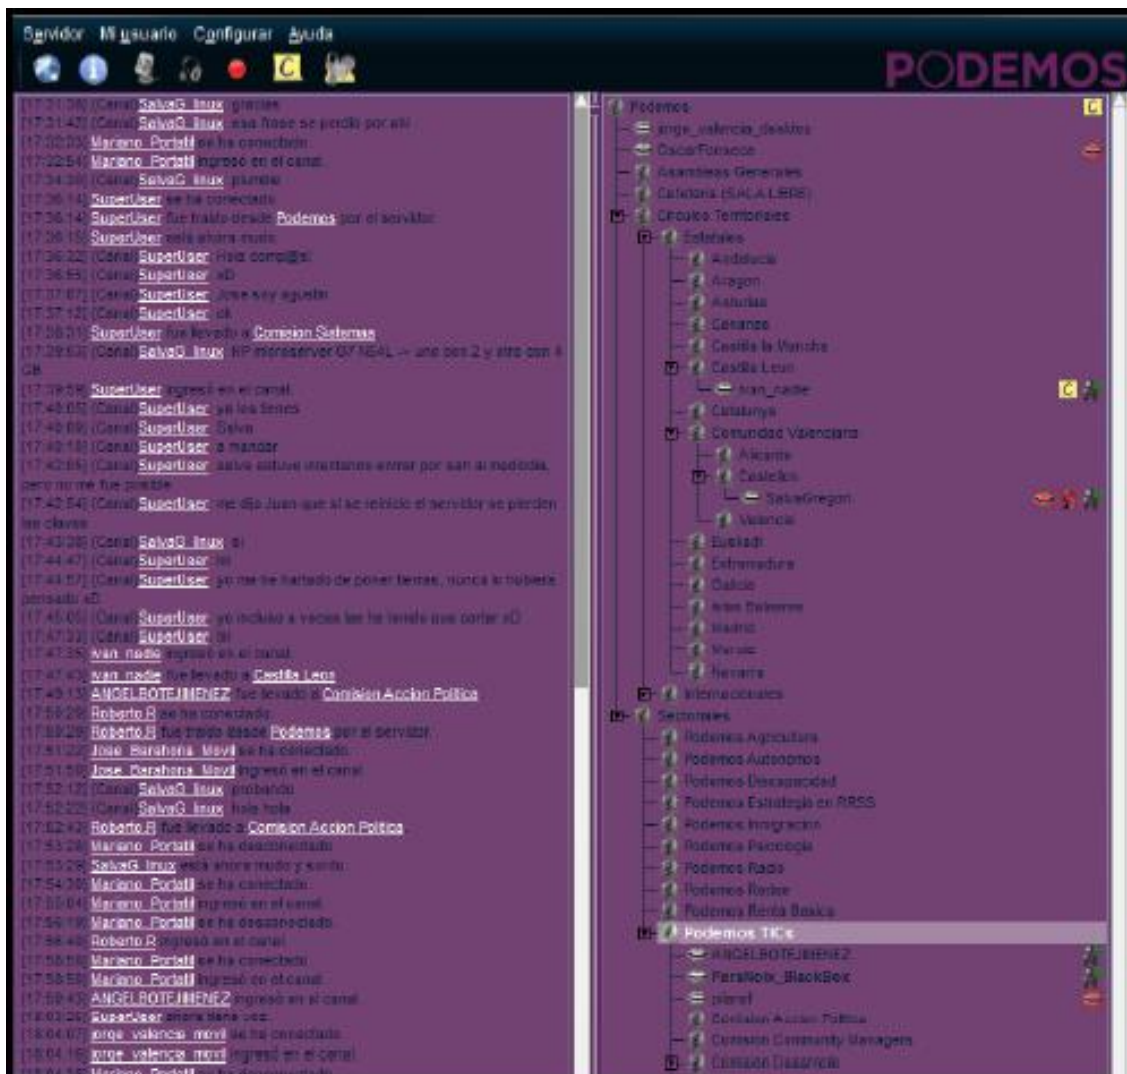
Servidor Mi usuario Configurar Ayuda

PODEMOS

[17:31:38] (Canal) SalvaG_linux: gracies
[17:31:42] (Canal) SalvaG_linux: esa frase se perdió por ahí
[17:32:03] Mariano_Portati se ha conectado
[17:32:54] Mariano_Portati ingresó en el canal
[17:34:39] (Canal) SalvaG_linux: plundar
[17:36:14] SuperUser se ha conectado
[17:36:14] SuperUser fue traído desde Podemos por el servidor
[17:36:15] SuperUser está ahora mudo
[17:36:22] (Canal) SuperUser: Hola compi@s!
[17:36:55] (Canal) SuperUser: xD
[17:37:07] (Canal) SuperUser: Jose soy agustin
[17:37:12] (Canal) SuperUser: ok
[17:38:31] SuperUser fue llevado a Comision Sistemas
[17:39:53] (Canal) SalvaG_linux: HP microserver G7 N54L -> uno con 2 y otro con 4 GB
[17:39:58] SuperUser ingresó en el canal
[17:40:05] (Canal) SuperUser: ya los tienes
[17:40:09] (Canal) SuperUser: Salva
[17:40:13] (Canal) SuperUser: a mandar
[17:42:05] (Canal) SuperUser: salva estuve intentando entrar por ssh al modoido, pero no me fue posible
[17:42:54] (Canal) SuperUser: me dijo Juan que si se reiniciO el servidor se pierden las claves
[17:43:38] (Canal) SalvaG_linux: si
[17:44:47] (Canal) SuperUser: no
[17:44:57] (Canal) SuperUser: yo me he hartado de poner tierras, nunca lo hubiera pensado xD
[17:45:05] (Canal) SuperUser: yo incluso a veces las he tenido que portar xD
[17:47:33] (Canal) SuperUser: si
[17:47:35] ivan_nadie ingresó en el canal
[17:47:43] ivan_nadie fue llevado a Castilla Leon
[17:49:13] ANGELBOTEJIMENEZ fue llevado a Comision Accion Politica
[17:50:29] Roberto R se ha conectado
[17:50:29] Roberto R fue traído desde Podemos por el servidor
[17:51:22] Jose_Barahona_Movil se ha conectado
[17:51:58] Jose_Barahona_Movil ingresó en el canal
[17:52:12] (Canal) SalvaG_linux: probando
[17:52:22] (Canal) SalvaG_linux: hola hola
[17:52:43] Roberto R fue llevado a Comision Accion Politica
[17:53:28] Mariano_Portati se ha desconectado
[17:53:29] SalvaG_linux está ahora mudo y sordo
[17:54:30] Mariano_Portati se ha conectado
[17:55:04] Mariano_Portati ingresó en el canal
[17:56:19] Mariano_Portati se ha desconectado
[17:56:48] Roberto R ingresó en el canal
[17:58:58] Mariano_Portati se ha conectado
[17:58:59] Mariano_Portati ingresó en el canal
[17:59:43] ANGELBOTEJIMENEZ ingresó en el canal
[18:03:26] SuperUser ahora tiene voz
[18:04:07] jorge_valencia_movil se ha conectado
[18:04:16] jorge_valencia_movil ingresó en el canal

Podemos
jorge_valencia_desktop
OscarFornaco
Asambleas Generales
Cafetería (SALA LIBRE)
Círculos Territoriales
Estatales
Andalucía
Aragon
Asturias
Canarias
Castilla la Mancha
Castilla Leon
ivan_nadie
Catalunya
Comunidad Valenciana
Alicante
Castellon
SalvaGregori
Valencia
Euskadi
Extremadura
Galicia
Islas Baleares
Madrid
Murcia
Navarra
Internacionales
Sectoriales
Podemos Agricultura
Podemos Autonomos
Podemos Discapacidad
Podemos Estrategia en RRSS
Podemos Inmigracion
Podemos Psicologia
Podemos Radio
Podemos Redes
Podemos Renta Basica
Podemos TICs
ANGELBOTEJIMENEZ
ParaNoix_BlackBox
pileref
Comision Accion Politica
Comision Community Managers
Comision Desarrollo